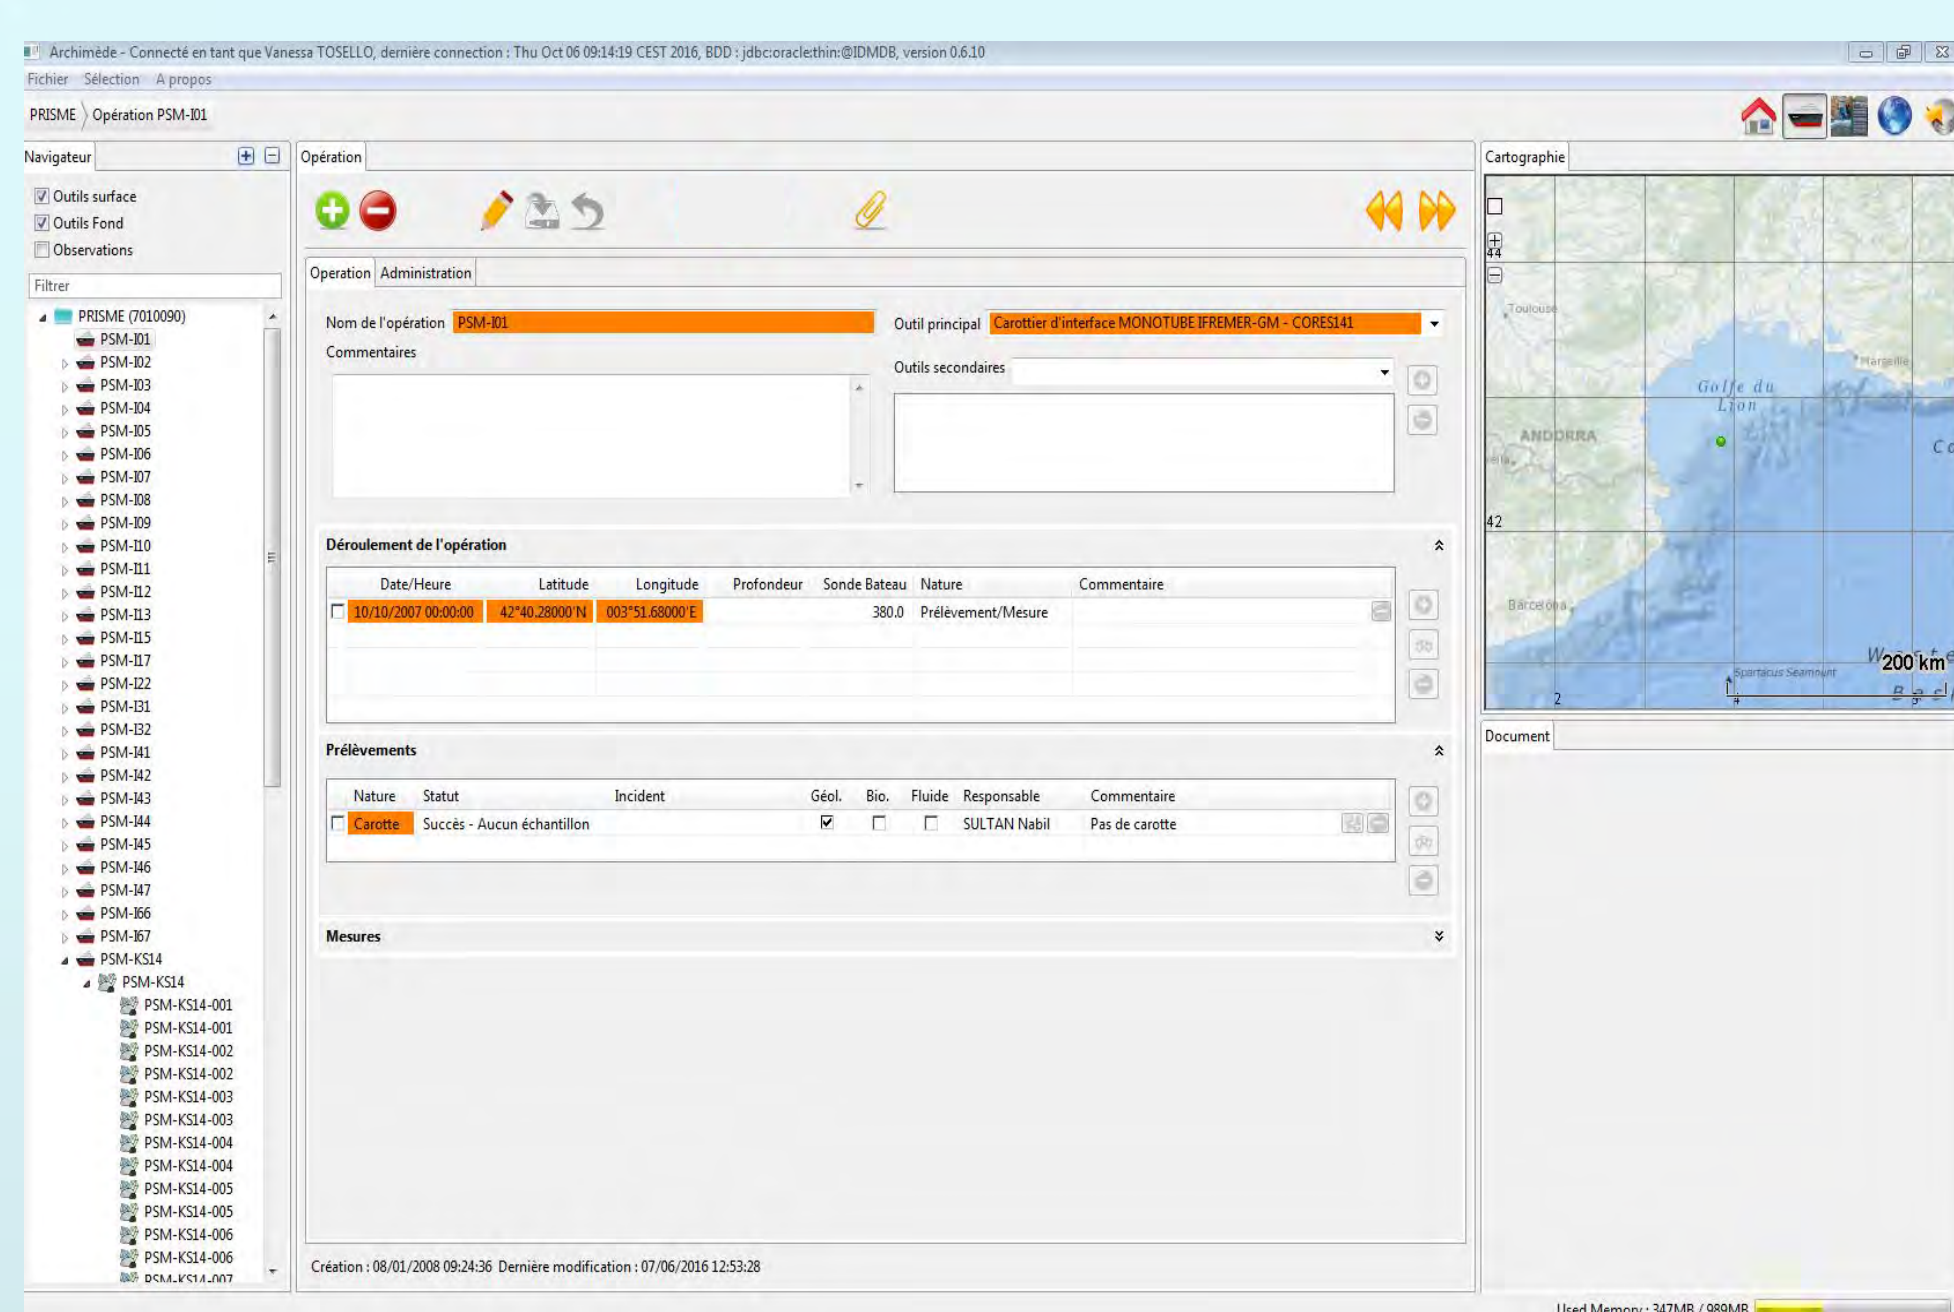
Archimède - Connecté en tant que Vanessa TOSELLO, dernière connection : Thu Oct 06 09:14:19 CEST 2016, BDD : jdbc:oracle:thin:@IDMDB, version 0.6.10

Fichier Sélection A propos

PRISME 〉 Opération PSM-I01

Navigateur

Outils surface
Outils Fond
Observations

Filtrer

PRISME (7010090)
PSM-I01
PSM-I02
PSM-I03
PSM-I04
PSM-I05
PSM-I06
PSM-I07
PSM-I08
PSM-I09
PSM-I10
PSM-I11
PSM-I12
PSM-I13
PSM-I15
PSM-I17
PSM-I22
PSM-I31
PSM-I32
PSM-I41
PSM-I42
PSM-I43
PSM-I44
PSM-I45
PSM-I46
PSM-I47
PSM-I66
PSM-I67
PSM-KS14
PSM-KS14
PSM-KS14-001
PSM-KS14-001
PSM-KS14-002
PSM-KS14-002
PSM-KS14-003
PSM-KS14-003
PSM-KS14-004
PSM-KS14-004
PSM-KS14-005
PSM-KS14-005
PSM-KS14-006
PSM-KS14-006
PSM-KS14-007

Opération

Operation Administration

Nom de l'opération PSM-I01
Outil principal Carottier d'interface MONOTUBE IFREMER-GM - CORES141
Commentaires
Outils secondaires

Déroulement de l'opération

| | Date/Heure | Latitude | Longitude | Profondeur | Sonde Bateau | Nature | Commentaire |
|---|---|---|---|---|---|---|---|
| ☐ | 10/10/2007 00:00:00 | 42°40.28000'N | 003°51.68000'E | | 380.0 | Prélèvement/Mesure | |

Prélèvements

| | Nature | Statut | Incident | Géol. | Bio. | Fluide | Responsable | Commentaire |
|---|---|---|---|---|---|---|---|---|
| ☐ | Carotte | Succès - Aucun échantillon | | ☑ | ☐ | ☐ | SULTAN Nabil | Pas de carotte |

Mesures

Création : 08/01/2008 09:24:36 Dernière modification : 07/06/2016 12:53:28

Cartographie

44
Toulouse
Marseille
Golfe du Lion
ANDORRA
42
Barcelona
Spartacus Seamount
200 km
2
4

Document

Used Memory : 347MB / 989MB